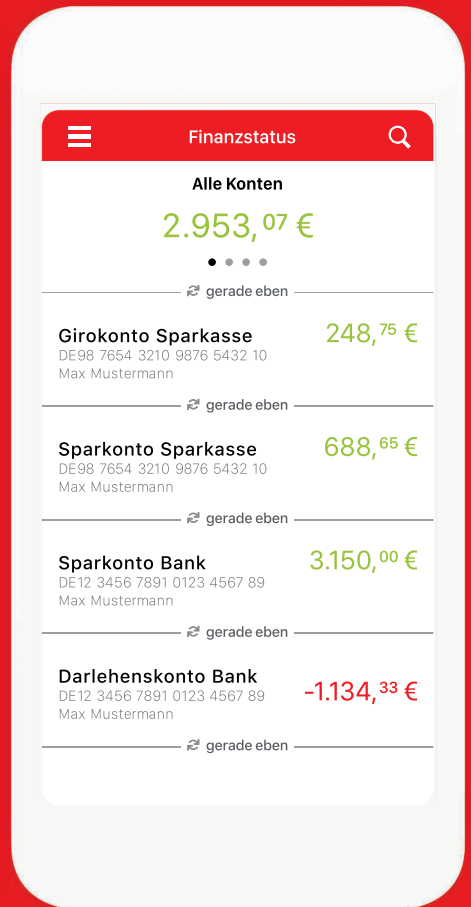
Finanzstatus

Alle Konten
2.953,$^{07}$ €

gerade eben

Girokonto Sparkasse
DE98 7654 3210 9876 5432 10
Max Mustermann
248,$^{75}$ €

gerade eben

Sparkonto Sparkasse
DE98 7654 3210 9876 5432 10
Max Mustermann
688,$^{65}$ €

gerade eben

Sparkonto Bank
DE12 3456 7891 0123 4567 89
Max Mustermann
3.150,$^{00}$ €

gerade eben

Darlehenskonto Bank
DE12 3456 7891 0123 4567 89
Max Mustermann
-1.134,$^{33}$ €

gerade eben